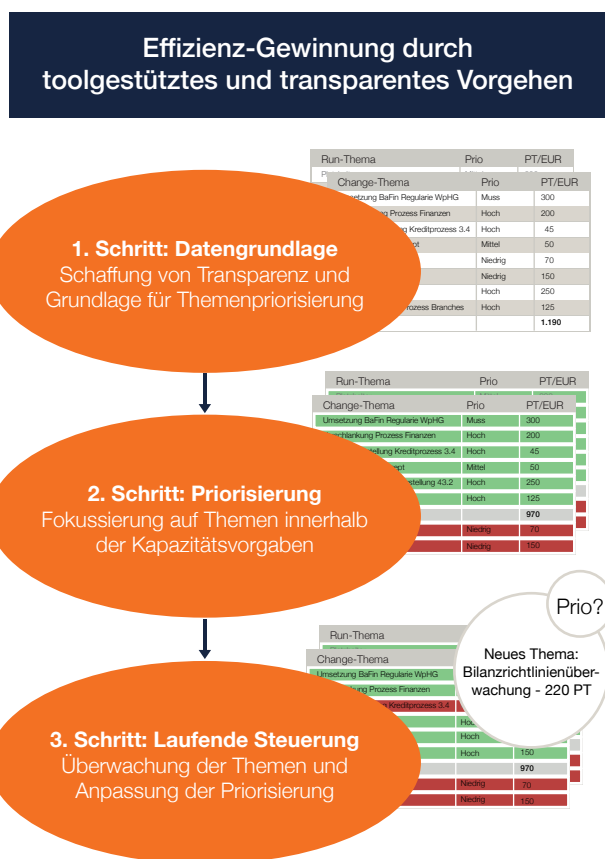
Effizienz-Gewinnung durch toolgestütztes und transparentes Vorgehen

| Run-Thema | Prio | PT/EUR |
|---|---|---|

| Change-Thema | Prio | PT/EUR |
|---|---|---|
| Umsetzung BaFin Regularie WpHG | Muss | 300 |
| Verschlankung Prozess Finanzen | Hoch | 200 |
| Kreditprozess 3.4 | Hoch | 45 |
| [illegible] | Mittel | 50 |
| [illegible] | Niedrig | 70 |
| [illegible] | Niedrig | 150 |
| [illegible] | Hoch | 250 |
| Prozess Branches | Hoch | 125 |
| | | 1.190 |

1. Schritt: Datengrundlage
Schaffung von Transparenz und Grundlage für Themenpriorisierung

| Run-Thema | Prio | PT/EUR |
|---|---|---|

| Change-Thema | Prio | PT/EUR |
|---|---|---|
| Umsetzung BaFin Regularie WpHG | Muss | 300 |
| Verschlankung Prozess Finanzen | Hoch | 200 |
| Umstellung Kreditprozess 3.4 | Hoch | 45 |
| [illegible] | Mittel | 50 |
| Umstellung 43.2 | Hoch | 250 |
| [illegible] | Hoch | 125 |
| | | 970 |
| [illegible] | Niedrig | 70 |
| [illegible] | Niedrig | 150 |

2. Schritt: Priorisierung
Fokussierung auf Themen innerhalb der Kapazitätsvorgaben

| Run-Thema | Prio | PT/EUR |
|---|---|---|

| Change-Thema | Prio | PT/EUR |
|---|---|---|
| Umsetzung BaFin Regularie WpHG | | |
| Verschlankung Prozess Finanzen | | |
| Kreditprozess 3.4 | | |
| | Hoch | |
| | Hoch | |
| | Hoch | 150 |
| | | 970 |
| | Niedrig | 70 |
| | Niedrig | 150 |

Prio?

Neues Thema: Bilanzrichtlinienüberwachung - 220 PT

3. Schritt: Laufende Steuerung
Überwachung der Themen und Anpassung der Priorisierung